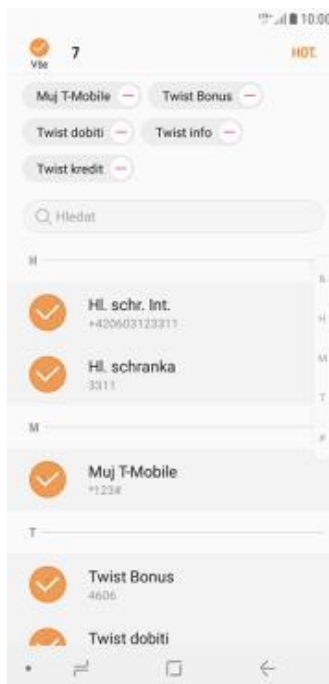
10:00

Vše 7 HOT.

Muj T-Mobile
Twist Bonus
Twist dobiti
Twist info
Twist kredit

Hledat

H

Hl. schr. Int.
+420603123311

Hl. schranka
3311

M

Muj T-Mobile
*123#

T

Twist Bonus
4606

Twist dobiti

N
H
M
T
P